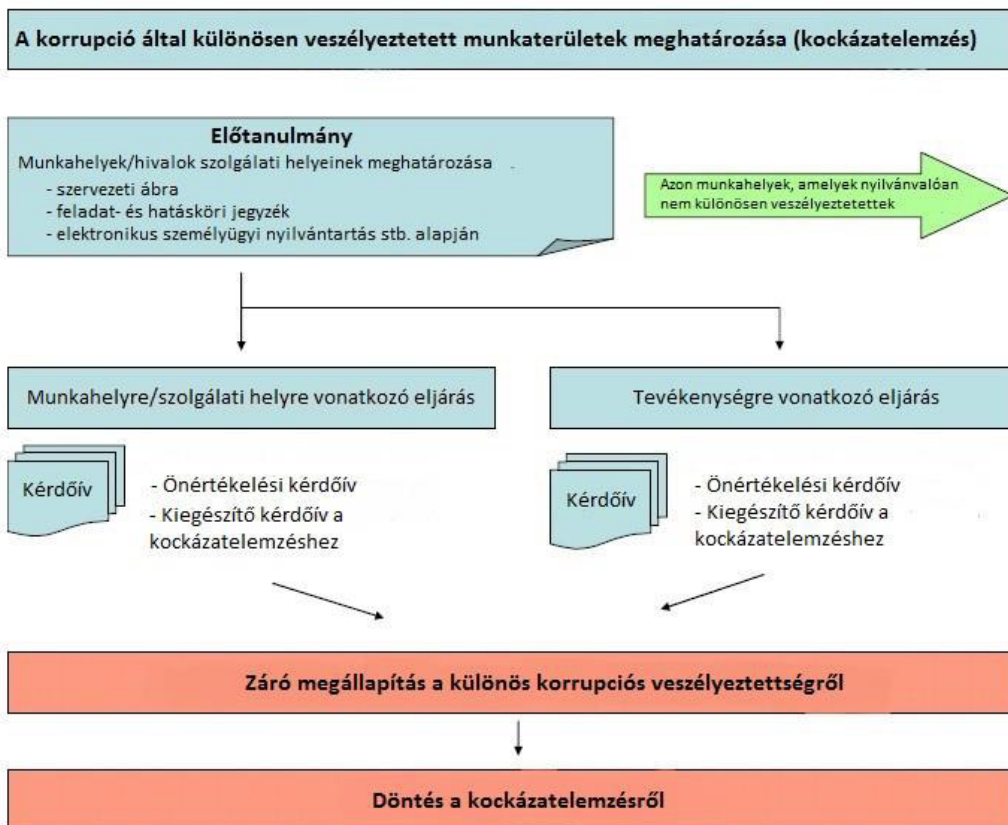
A korrupció által különösen veszélyeztetett munkaterületek meghatározása (kockázatelemzés)

Előtanulmány
Munkahelyek/hivalok szolgálati helyeinek meghatározása
- szervezeti ábra
- feladat- és hatásköri jegyzék
- elektronikus személyügyi nyilvántartás stb. alapján

Azon munkahelyek, amelyek nyilvánvalóan nem különösen veszélyeztetettek

Munkahelyre/szolgálati helyre vonatkozó eljárás

Tevékenységre vonatkozó eljárás

Kérdőív

- Önértékelési kérdőív
- Kiegészítő kérdőív a kockázatelemzéshez

Kérdőív

- Önértékelési kérdőív
- Kiegészítő kérdőív a kockázatelemzéshez

Záró megállapítás a különös korrupciós veszélyeztettségről

Döntés a kockázatelemzésről